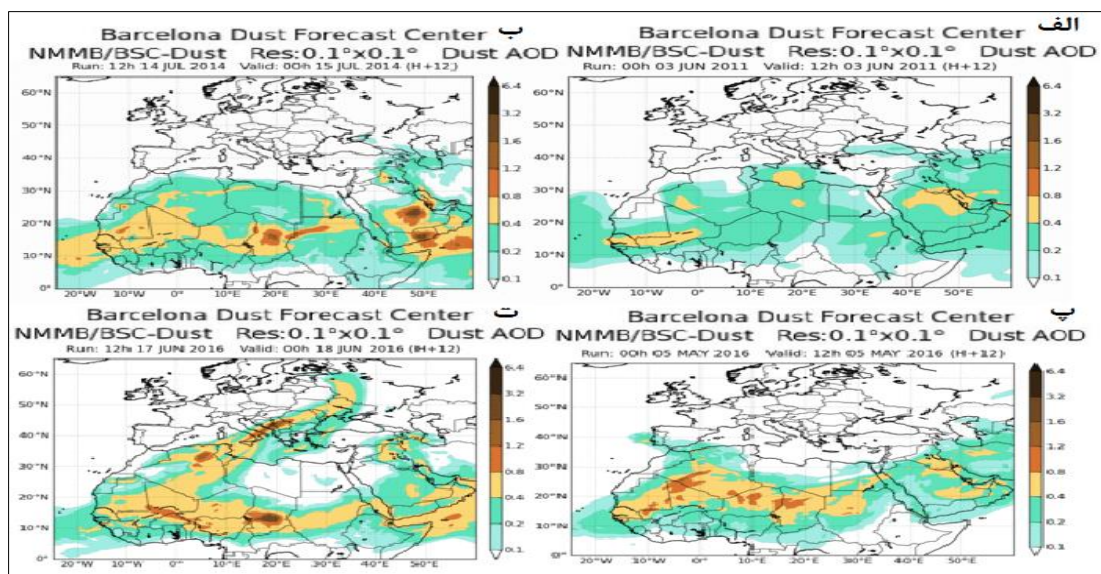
الف Barcelona Dust Forecast Center
NMMB/BSC-Dust Res:0.1°x0.1° Dust AOD
Run: 00h 03 JUN 2011 Valid: 12h 03 JUN 2011 (H+12)

60°N
50°N
40°N
30°N
20°N
10°N
0°
20°W 10°W 0° 10°E 20°E 30°E 40°E 50°E

6.4
3.2
1.6
1.2
0.8
0.4
0.2
0.1

ب Barcelona Dust Forecast Center
NMMB/BSC-Dust Res:0.1°x0.1° Dust AOD
Run: 12h 14 JUL 2014 Valid: 00h 15 JUL 2014 (H+12)

60°N
50°N
40°N
30°N
20°N
10°N
0°
20°W 10°W 0° 10°E 20°E 30°E 40°E 50°E

6.4
3.2
1.6
1.2
0.8
0.4
0.2
0.1

پ Barcelona Dust Forecast Center
NMMB/BSC-Dust Res:0.1°x0.1° Dust AOD
Run: 00h 05 MAY 2016 Valid: 12h 05 MAY 2016 (H+12)

60°N
50°N
40°N
30°N
20°N
10°N
0°
20°W 10°W 0° 10°E 20°E 30°E 40°E 50°E

6.4
3.2
1.6
1.2
0.8
0.4
0.2
0.1

ت Barcelona Dust Forecast Center
NMMB/BSC-Dust Res:0.1°x0.1° Dust AOD
Run: 12h 17 JUN 2016 Valid: 00h 18 JUN 2016 (H+12)

60°N
50°N
40°N
30°N
20°N
10°N
0°
20°W 10°W 0° 10°E 20°E 30°E 40°E 50°E

6.4
3.2
1.6
1.2
0.8
0.4
0.2
0.1